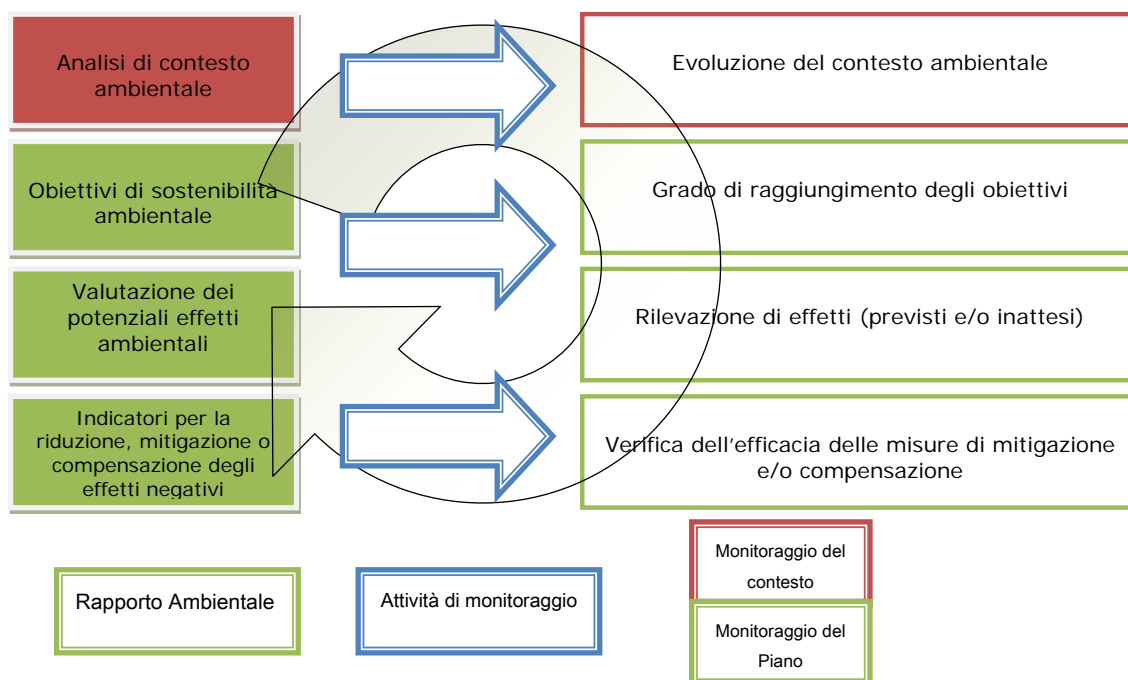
Analisi di contesto ambientale

Evoluzione del contesto ambientale

Obiettivi di sostenibilità ambientale

Grado di raggiungimento degli obiettivi

Valutazione dei potenziali effetti ambientali

Rilevazione di effetti (previsti e/o inattesi)

Indicatori per la riduzione, mitigazione o compensazione degli effetti negativi

Verifica dell'efficacia delle misure di mitigazione e/o compensazione

Rapporto Ambientale

Attività di monitoraggio

Monitoraggio del contesto

Monitoraggio del Piano